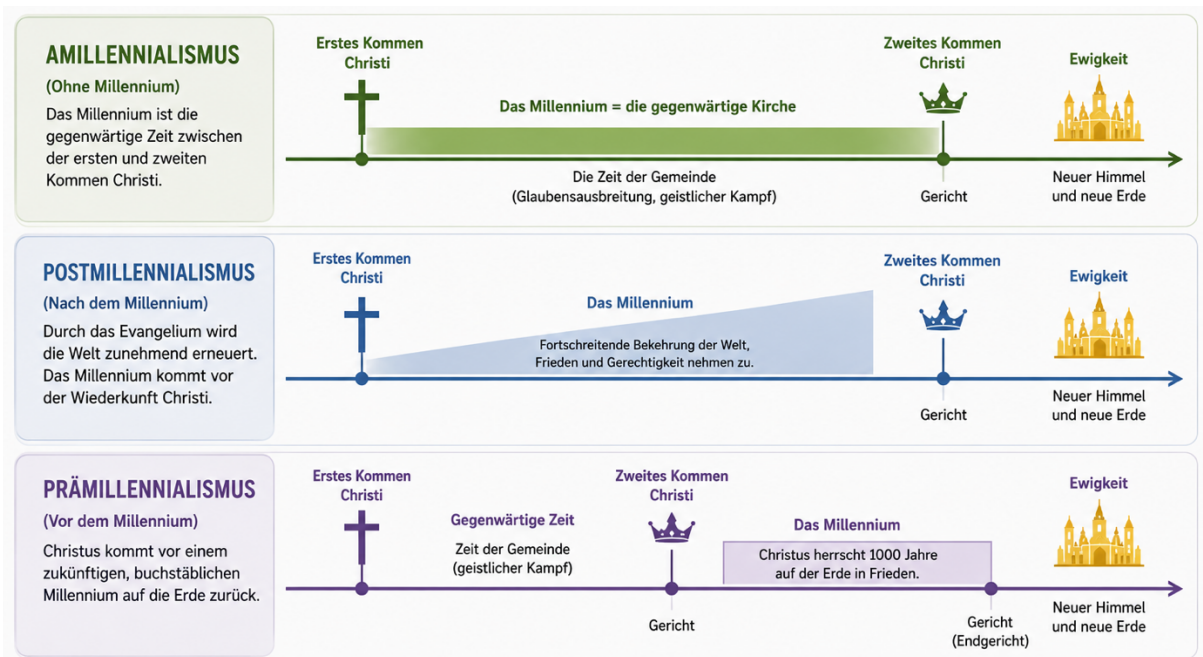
AMILLENNIALISMUS
(Ohne Millennium)
Das Millennium ist die gegenwärtige Zeit zwischen der ersten und zweiten Kommen Christi.

Erstes Kommen Christi

Das Millennium = die gegenwärtige Kirche

Zweites Kommen Christi

Ewigkeit

Die Zeit der Gemeinde (Glaubensausbreitung, geistlicher Kampf)

Gericht

Neuer Himmel und neue Erde

POSTMILLENNIALISMUS
(Nach dem Millennium)
Durch das Evangelium wird die Welt zunehmend erneuert. Das Millennium kommt vor der Wiederkunft Christi.

Erstes Kommen Christi

Das Millennium

Fortschreitende Bekehrung der Welt, Frieden und Gerechtigkeit nehmen zu.

Zweites Kommen Christi

Ewigkeit

Gericht

Neuer Himmel und neue Erde

PRÄMILLENNIALISMUS
(Vor dem Millennium)
Christus kommt vor einem zukünftigen, buchstäblichen Millennium auf die Erde zurück.

Erstes Kommen Christi

Gegenwärtige Zeit

Zeit der Gemeinde (geistlicher Kampf)

Zweites Kommen Christi

Gericht

Das Millennium

Christus herrscht 1000 Jahre auf der Erde in Frieden.

Gericht (Endgericht)

Ewigkeit

Neuer Himmel und neue Erde